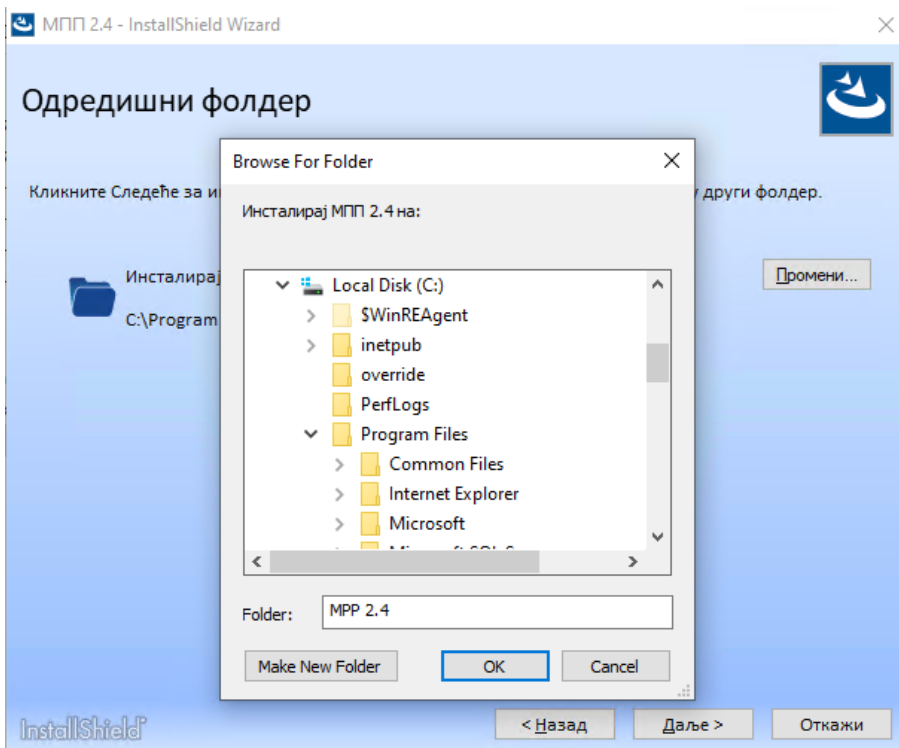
МПП 2.4 - InstallShield Wizard

Одредишни фолдер

Кликните Следеће за и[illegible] у други фолдер.

Инсталирај
C:\Program

Промени...

Browse For Folder

Инсталирај МПП 2.4 на:

Local Disk (C:)
$WinREAgent
inetpub
override
PerfLogs
Program Files
Common Files
Internet Explorer
Microsoft
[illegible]

Folder: MPP 2.4

Make New Folder
OK
Cancel

InstallShield

< Назад
Даље >
Откажи